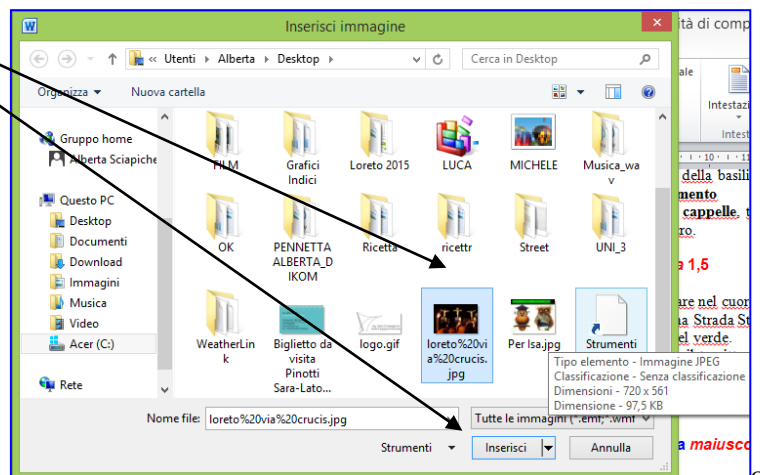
Inserisci immagine

Utenti › Alberta › Desktop

Cerca in Desktop

Organizza ▾ Nuova cartella

Gruppo home
Alberta Sciapiche
Questo PC
Desktop
Documenti
Download
Immagini
Musica
Video
Acer (C:)
Rete

FILM
Grafici Indici
Loreto 2015
LUCA
MICHELE
Musica_wav
OK
PENNETTA ALBERTA_DIKOM
Ricetta
ricettr
Street
UNI_3
WeatherLink
Biglietto da visita Pinotti Sara-Lato...
logo.gif
loreto%20via%20crucis.jpg
Per Isa.jpg
Strumenti

Tipo elemento - Immagine JPEG
Classificazione - Senza classificazione
Dimensioni - 720 x 561
Dimensione - 97,5 KB

Nome file: loreto%20via%20crucis.jpg
Tutte le immagini (*.emf;*.wmf
Strumenti ▾
Inserisci
Annulla

ità di comp
ale
Intestaz
Intest
della basili
mento
cappelle,
ro.
a 1,5
are nel cuor
na Strada St
el verde.
a maiusco